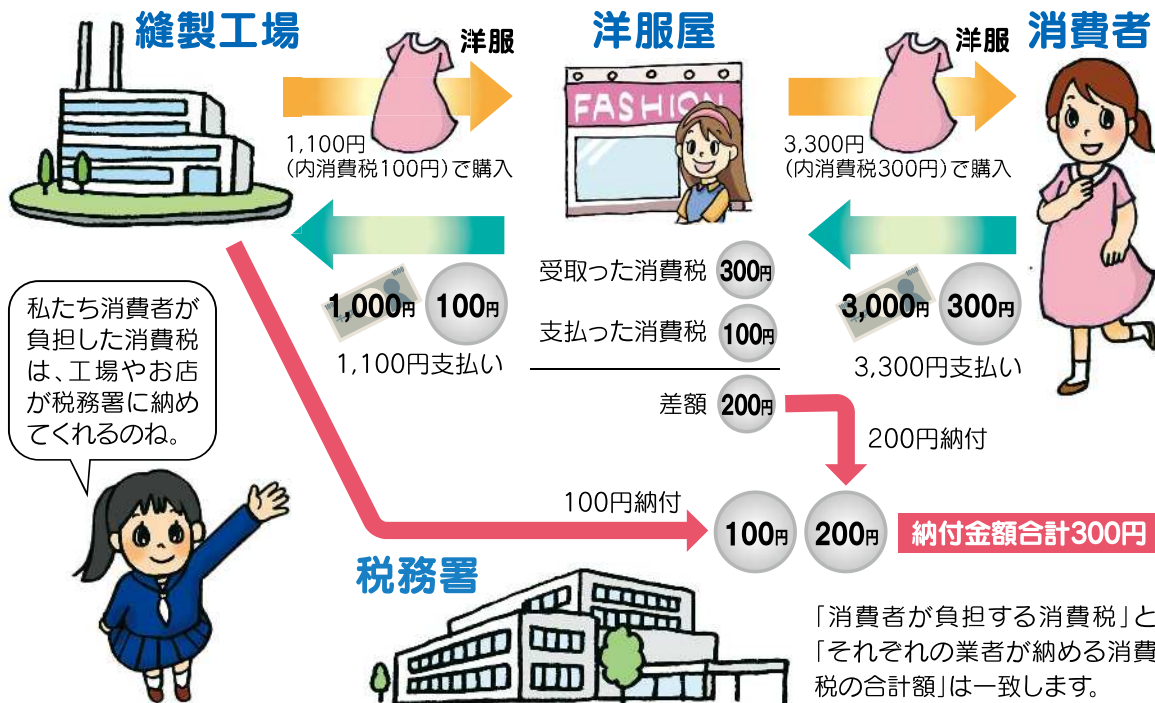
縫製工場

洋服

洋服屋

洋服

消費者

FASHION

1,100円
(内消費税100円)で購入

3,300円
(内消費税300円)で購入

1,000円 100円

1,100円支払い

受取った消費税 300円

支払った消費税 100円

差額 200円

3,000円 300円

3,300円支払い

200円納付

私たち消費者が負担した消費税は、工場やお店が税務署に納めてくれるのね。

100円納付

100円 200円

納付金額合計300円

税務署

「消費者が負担する消費税」と「それぞれの業者が納める消費税の合計額」は一致します。